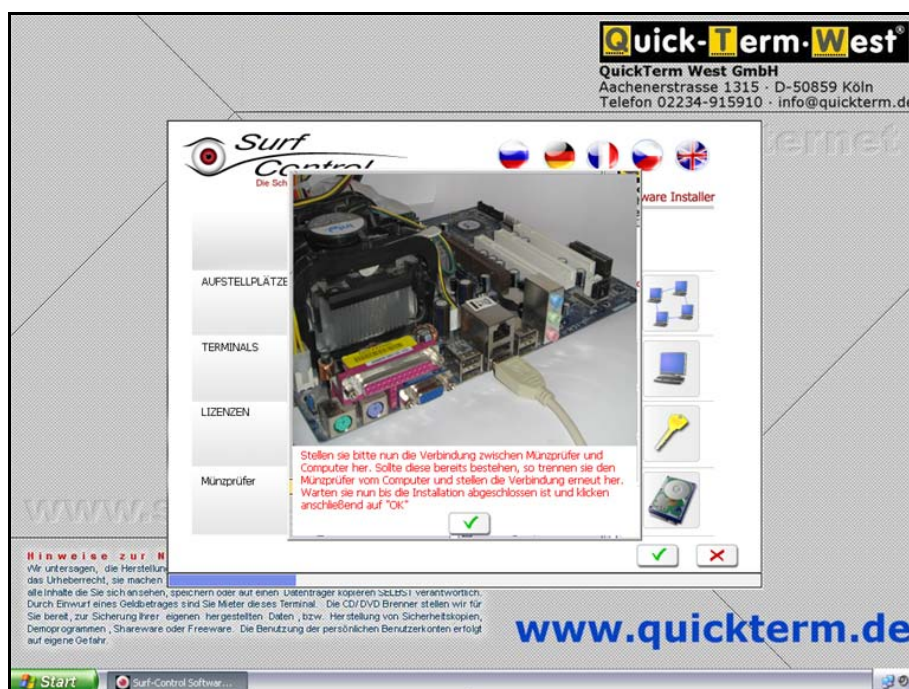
Quick-Term-West®
QuickTerm West GmbH
Aachenerstrasse 1315 · D-50859 Köln
Telefon 02234-915910 · info@quickterm.de

Surf Control
Die Sch

ware Installer

AUFSTELLPLÄTZE

TERMINALS

LIZENZEN

Münzprüfer

Stellen sie bitte nun die Verbindung zwischen Münzprüfer und Computer her. Sollte diese bereits bestehen, so trennen sie den Münzprüfer vom Computer und stellen die Verbindung erneut her. Warten sie nun bis die Installation abgeschlossen ist und klicken anschließend auf "OK"

✓

✓ ✗

Hinweise zur N
Wir untersagen, die Herstellung
das Urheberrecht, sie machen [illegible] speichern oder auf einen Datenträger kopieren SELBST verantwortlich.
alle Inhalte die Sie sich ansehen,
Durch Einwurf eines Geldbetrages sind Sie Mieter dieses Terminal. Die CD/ DVD Brenner stellen wir für Sie bereit, zur Sicherung Ihrer eigenen hergestellten Daten, bzw. Herstellung von Sicherheitskopien, Demoprogrammen, Shareware oder Freeware. Die Benutzung der persönlichen Benutzerkonten erfolgt auf eigene Gefahr.

www.quickterm.de

Start
Surf-Control Softwar...